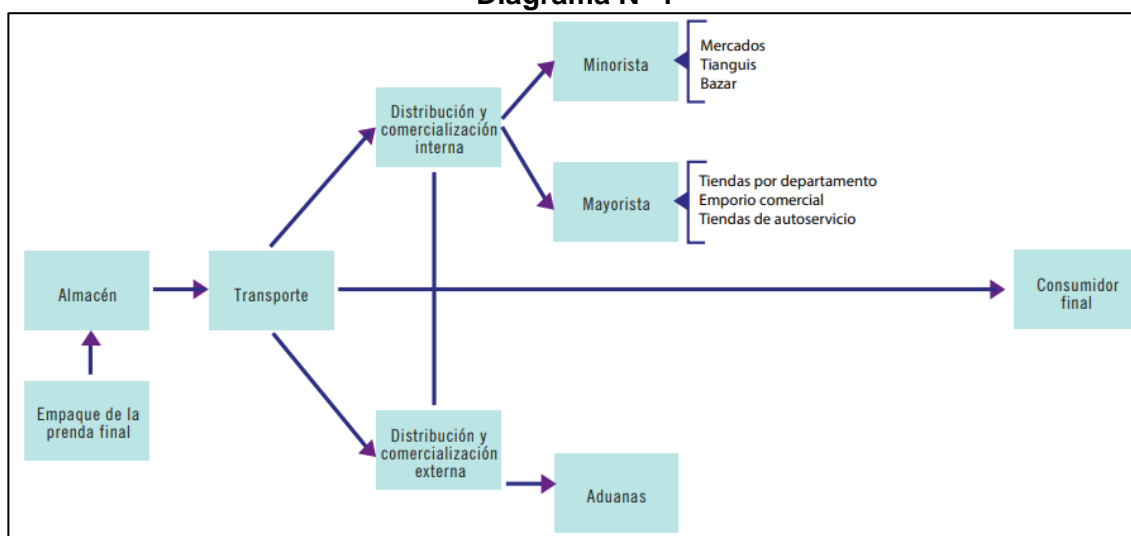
Diagrama N° 1

Minorista

Mercados
Tianguis
Bazar

Distribución y comercialización interna

Mayorista

Tiendas por departamento
Emporio comercial
Tiendas de autoservicio

Almacén

Transporte

Consumidor final

Empaque de la prenda final

Distribución y comercialización externa

Aduanas